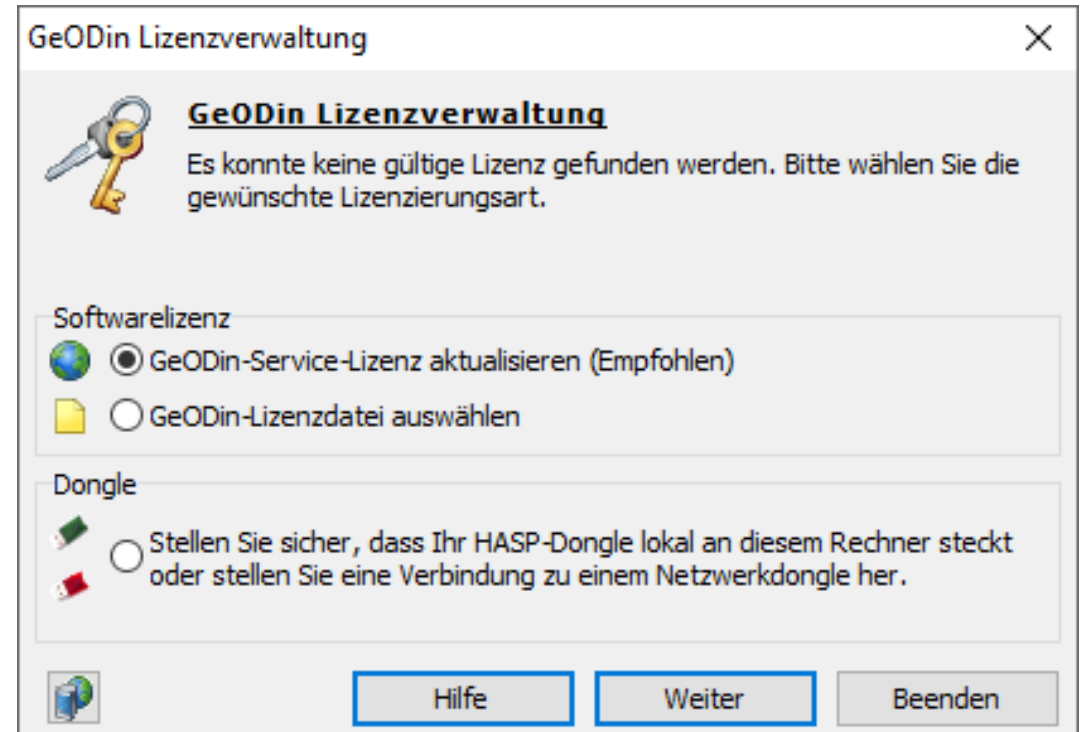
GeODin Lizenzverwaltung

GeODin Lizenzverwaltung

Es konnte keine gültige Lizenz gefunden werden. Bitte wählen Sie die gewünschte Lizenzierungsart.

Softwarelizenz

GeODin-Service-Lizenz aktualisieren (Empfohlen)

GeODin-Lizenzdatei auswählen

Dongle

Stellen Sie sicher, dass Ihr HASP-Dongle lokal an diesem Rechner steckt oder stellen Sie eine Verbindung zu einem Netzwerkdongle her.

Hilfe

Weiter

Beenden